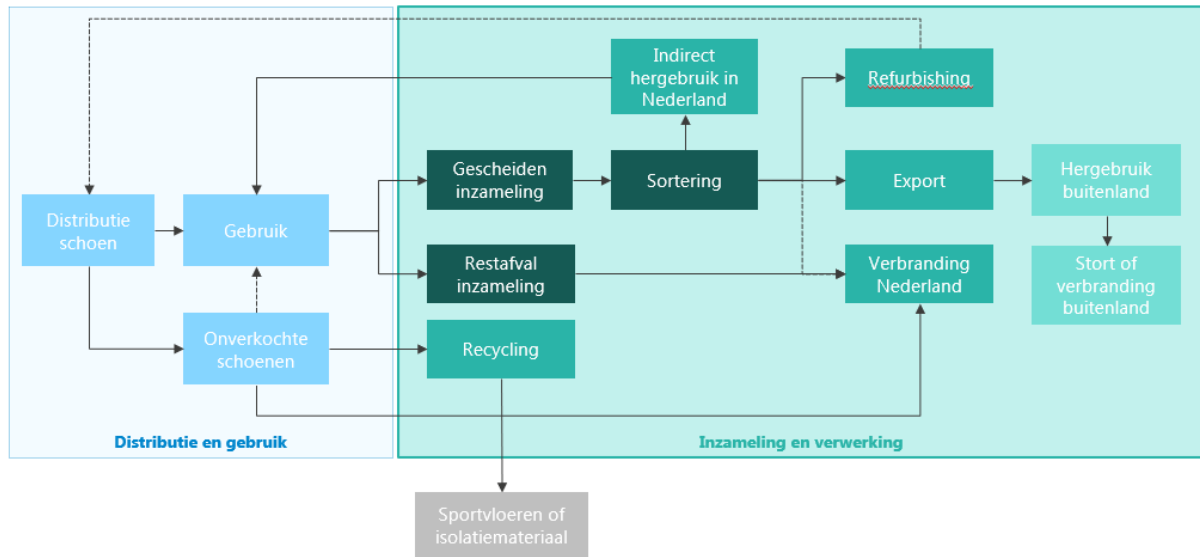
Indirect hergebruik in Nederland

Refurbishing

Distributie schoen

Gebruik

Gescheiden inzameling

Sortering

Export

Hergebruik buitenland

Restafval inzameling

Verbranding Nederland

Stort of verbranding buitenland

Onverkochte schoenen

Recycling

Distributie en gebruik

Inzameling en verwerking

Sportvloeren of isolatiemateriaal